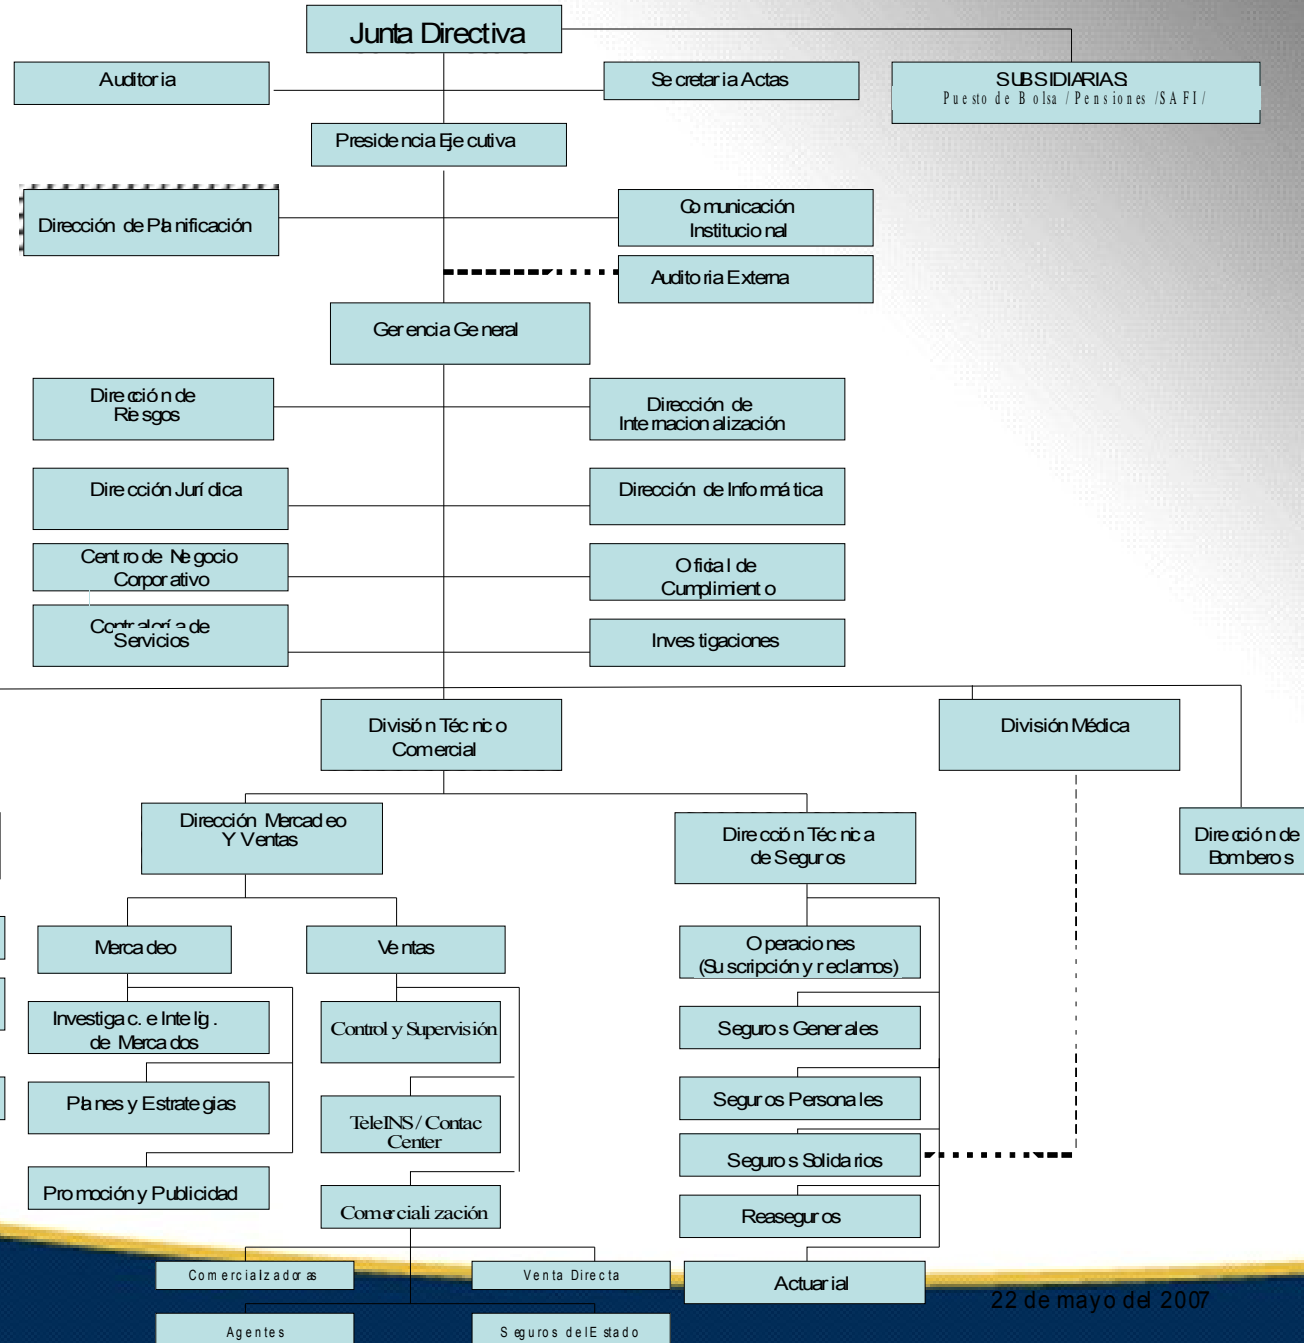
Junta Directiva

Auditoria

Secretaria Actas

SUBSIDIARIAS
Puesto de Bolsa / Pensiones / SAFI /

Presidencia Ejecutiva

Dirección de Planificación

Comunicación Institucional

Auditoria Externa

Gerencia General

Dirección de Riesgos

Dirección de Internacionalización

Dirección Jurídica

Dirección de Informática

Centro de Negocio Corporativo

Oficial de Cumplimiento

Contraloría de Servicios

Investigaciones

División Técnico Comercial

División Médica

Dirección Mercadeo Y Ventas

Dirección Técnica de Seguros

Dirección de Bomberos

Mercadeo

Ventas

Operaciones (Suscripción y reclamos)

Investigac. e Intelig. de Mercados

Control y Supervisión

Seguros Generales

Planes y Estrategias

TeleINS / Contac Center

Seguros Personales

Seguros Solidarios

Promoción y Publicidad

Comercialización

Reaseguros

Comercializadoras

Venta Directa

Actuarial

22 de mayo del 2007

Agentes

Seguros del Estado